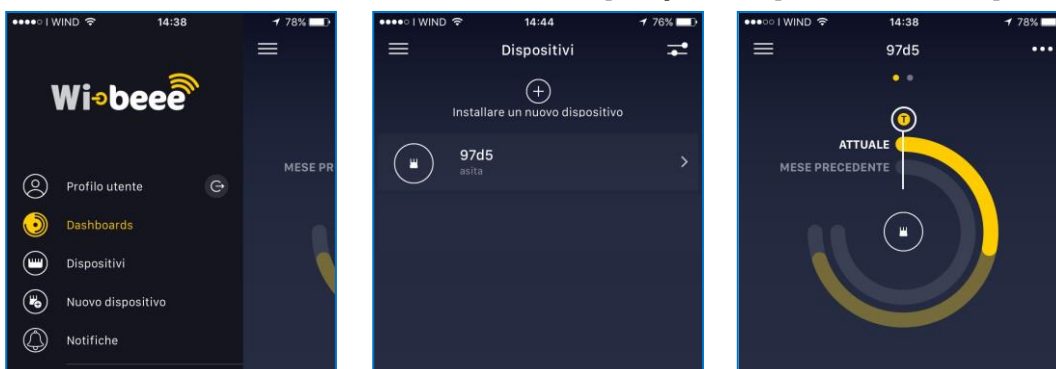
●●●●○ I WIND 14:38 78%

Wi-beee

MESE PR

Profilo utente

Dashboards

Dispositivi

Nuovo dispositivo

Notifiche

●●●●○ I WIND 14:44 76%

Dispositivi

Installare un nuovo dispositivo

97d5
asita

●●●○○ I WIND 14:38 78%

97d5

T

ATTUALE

MESE PRECEDENTE